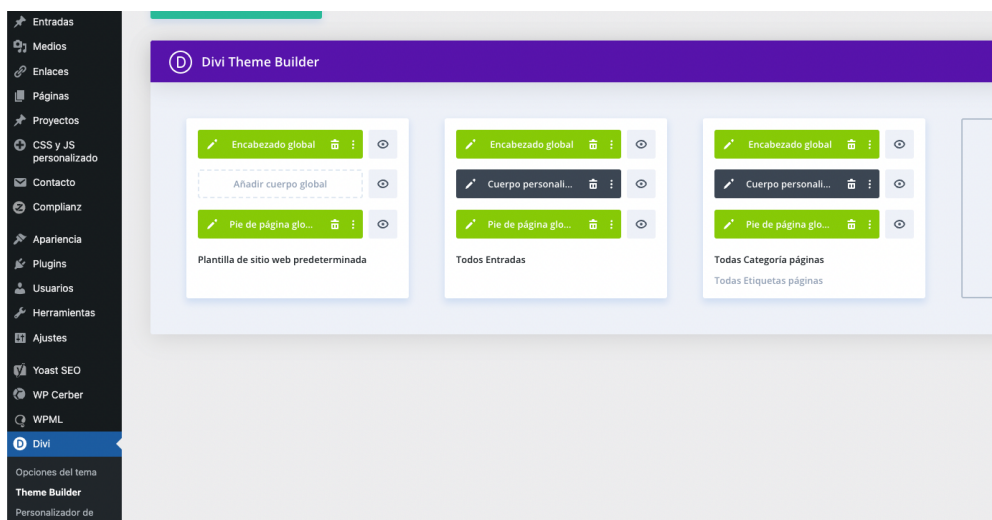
Entradas
Medios
Enlaces
Páginas
Proyectos
CSS y JS personalizado
Contacto
Complianz
Apariencia
Plugins
Usuarios
Herramientas
Ajustes
Yoast SEO
WP Cerber
WPML
Divi
Opciones del tema
Theme Builder
Personalizador de

Divi Theme Builder

Encabezado global
Añadir cuerpo global
Pie de página glo...
Plantilla de sitio web predeterminada

Encabezado global
Cuerpo personali...
Pie de página glo...
Todos Entradas

Encabezado global
Cuerpo personali...
Pie de página glo...
Todas Categoría páginas
Todas Etiquetas páginas